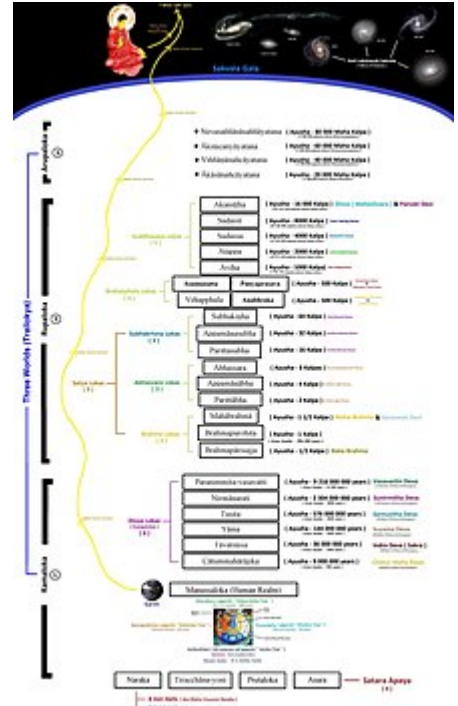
Sahasra Gala

Arupaloka

Rupaloka

Kamaloka

Three Worlds (Trailokya)

• Nevasaññānāsaññāyatana ( Ayusha - 84 000 Maha Kalpa )

• Ākiñcaññāyatana ( Ayusha - 60 000 Maha Kalpa )

• Viññāṇañcāyatana ( Ayusha - 40 000 Maha Kalpa )

• Ākāsānañcāyatana ( Ayusha - 20 000 Maha Kalpa )

Akaniṭṭha ( Ayusha - 16 000 Kalpa )

Sudassī ( Ayusha - 8000 Kalpa )

Sudassa ( Ayusha - 4000 Kalpa )

Atappa ( Ayusha - 2000 Kalpa )

Aviha ( Ayusha - 1000 Kalpa )

Asaññasatta

Vehapphala

Subhakiṇha

Appamāṇasubha

Parittasubha

Ābhassara

Appamāṇābha

Parittābha

Mahābrahmā

Brahmapurohita

Brahmapārisajja

( Ayusha - 500 Kalpa )

( Ayusha - 64 Kalpa )

( Ayusha - 32 Kalpa )

( Ayusha - 16 Kalpa )

( Ayusha - 8 Kalpa )

( Ayusha - 4 Kalpa )

( Ayusha - 2 Kalpa )

( Ayusha - 1 1/2 Kalpa )

( Ayusha - 1 Kalpa )

( Ayusha - 1/2 Kalpa )

Paranimmita-vasavatti

Nimmānarati

Tusita

Yāma

Tāvatiṃsa

Cātumahārājika

Manussaloka (Human Realm)

Earth

Naraka

Tiracchānayoni

Petaloka

Asura

Satara Apaya